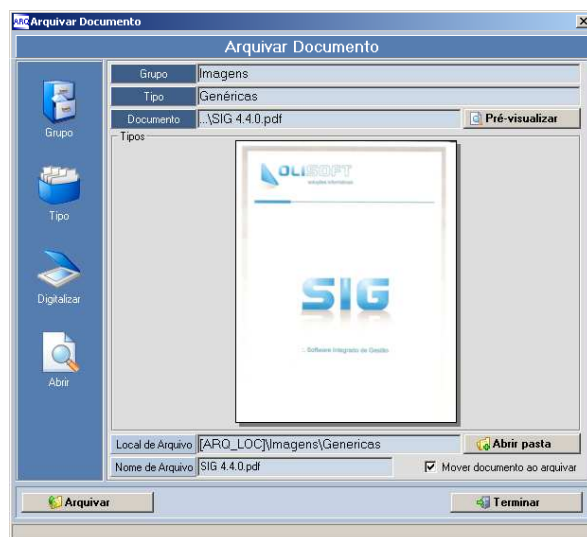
ARQ Arquivar Documento

Arquivar Documento

Grupo

Tipo

Digitalizar

Abrir

Grupo | Imagens

Tipo | Genéricas

Documento | ...\SIG 4.4.0.pdf

Pré-visualizar

Tipos

OLISOFT
soluções informáticas

SIG

- Software Integrado de Gestão

Local de Arquivo | [ARQ_LOC]\Imagens\Genericas

Abrir pasta

Nome de Arquivo | SIG 4.4.0.pdf

Mover documento ao arquivar

Arquivar

Terminar